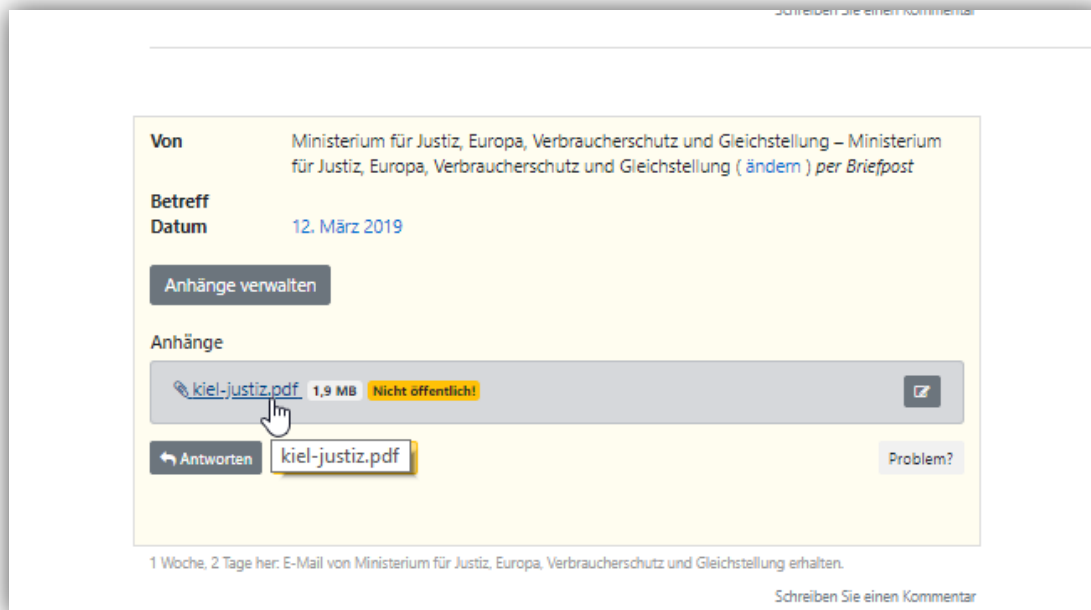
Schreiben Sie einen Kommentar

| | |
|---|---|
| **Von** | Ministerium für Justiz, Europa, Verbraucherschutz und Gleichstellung – Ministerium für Justiz, Europa, Verbraucherschutz und Gleichstellung ( ändern ) *per Briefpost* |
| **Betreff** | |
| **Datum** | 12. März 2019 |

Anhänge verwalten

Anhänge

kiel-justiz.pdf 1,9 MB Nicht öffentlich!

Antworten kiel-justiz.pdf

Problem?

1 Woche, 2 Tage her: E-Mail von Ministerium für Justiz, Europa, Verbraucherschutz und Gleichstellung erhalten.

Schreiben Sie einen Kommentar